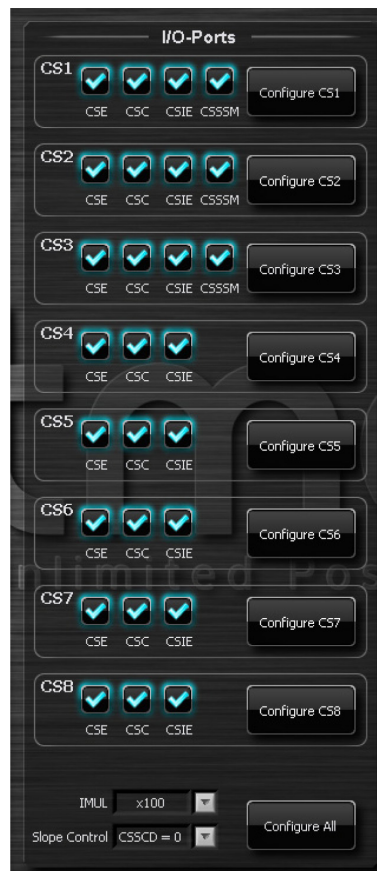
I/O-Ports

CS1
CSE CSC CSIE CSSSM
Configure CS1

CS2
CSE CSC CSIE CSSSM
Configure CS2

CS3
CSE CSC CSIE CSSSM
Configure CS3

CS4
CSE CSC CSIE
Configure CS4

CS5
CSE CSC CSIE
Configure CS5

CS6
CSE CSC CSIE
Configure CS6

CS7
CSE CSC CSIE
Configure CS7

CS8
CSE CSC CSIE
Configure CS8

IMUL x100
Slope Control CSSCD = 0
Configure All